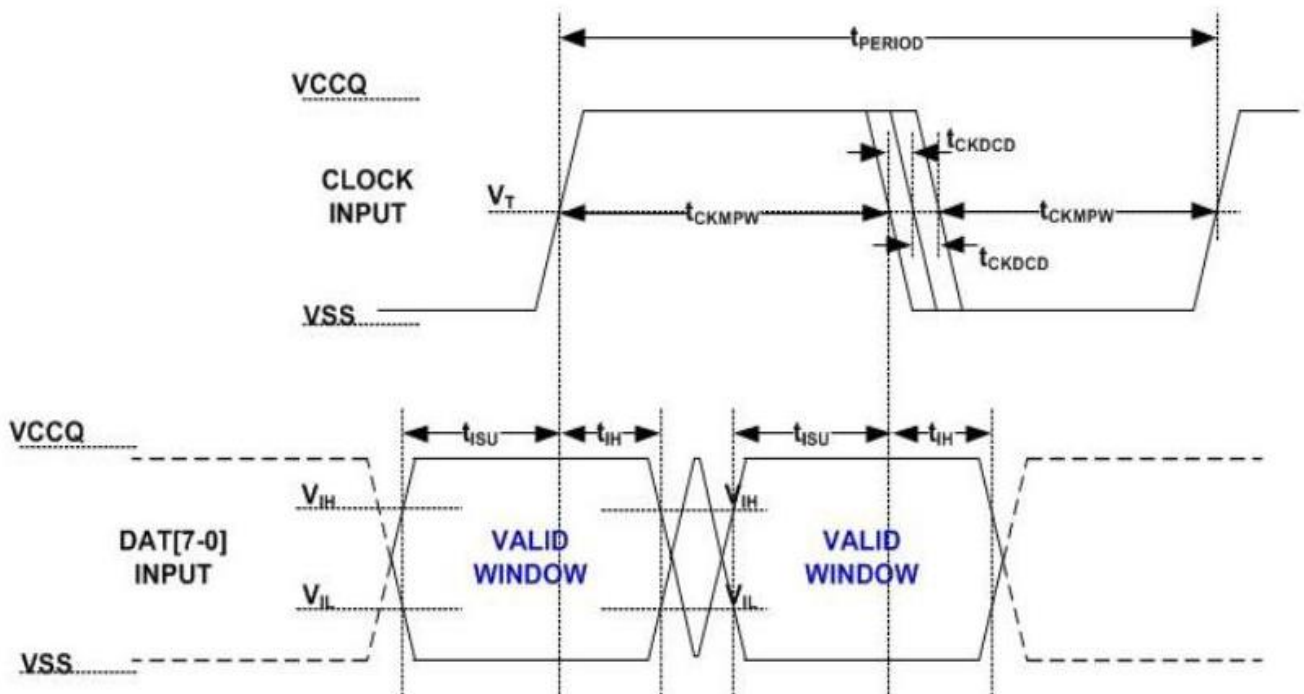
$t_{PERIOD}$

VCCQ

$t_{CKDCD}$

CLOCK INPUT

$V_T$

$t_{CKMPW}$

$t_{CKMPW}$

$t_{CKDCD}$

VSS

VCCQ

$t_{ISU}$

$t_{IH}$

$t_{ISU}$

$t_{IH}$

$V_{IH}$

$V_{IH}$

DAT[7-0] INPUT

VALID WINDOW

VALID WINDOW

$V_{IL}$

$V_{IL}$

VSS